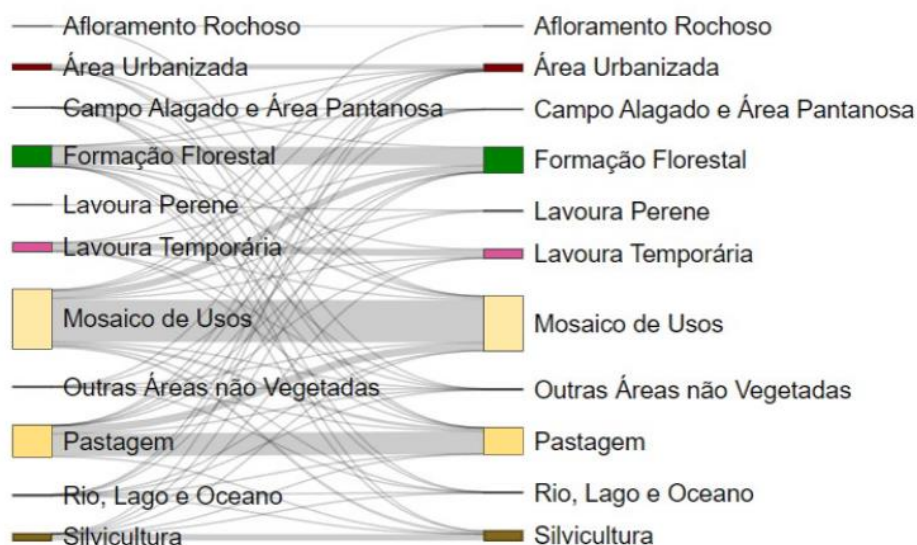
Afloramento Rochoso
Área Urbanizada
Campo Alagado e Área Pantanosa
Formação Florestal
Lavoura Perene
Lavoura Temporária
Mosaico de Usos
Outras Áreas não Vegetadas
Pastagem
Rio, Lago e Oceano
Silvicultura

Afloramento Rochoso
Área Urbanizada
Campo Alagado e Área Pantanosa
Formação Florestal
Lavoura Perene
Lavoura Temporária
Mosaico de Usos
Outras Áreas não Vegetadas
Pastagem
Rio, Lago e Oceano
Silvicultura